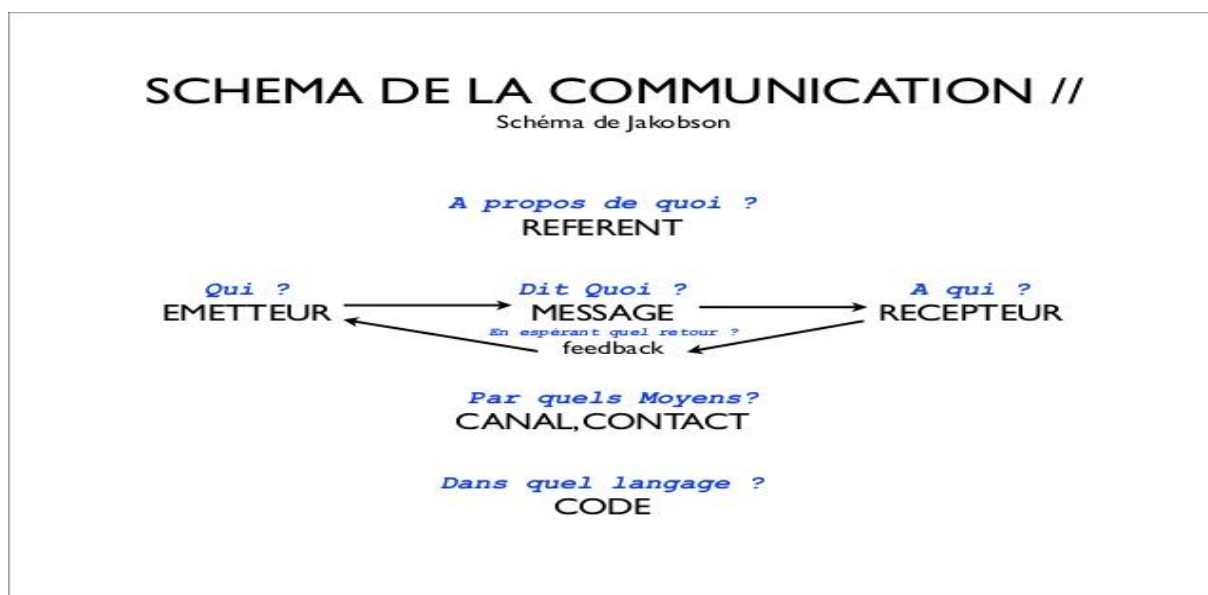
SCHEMA DE LA COMMUNICATION //
Schéma de Jakobson

A propos de quoi ?
REFERENT

Qui ?
EMETTEUR

Dit Quoi ?
MESSAGE
En espérant quel retour ?
feedback

A qui ?
RECEPTEUR

Par quels Moyens?
CANAL, CONTACT

Dans quel langage ?
CODE